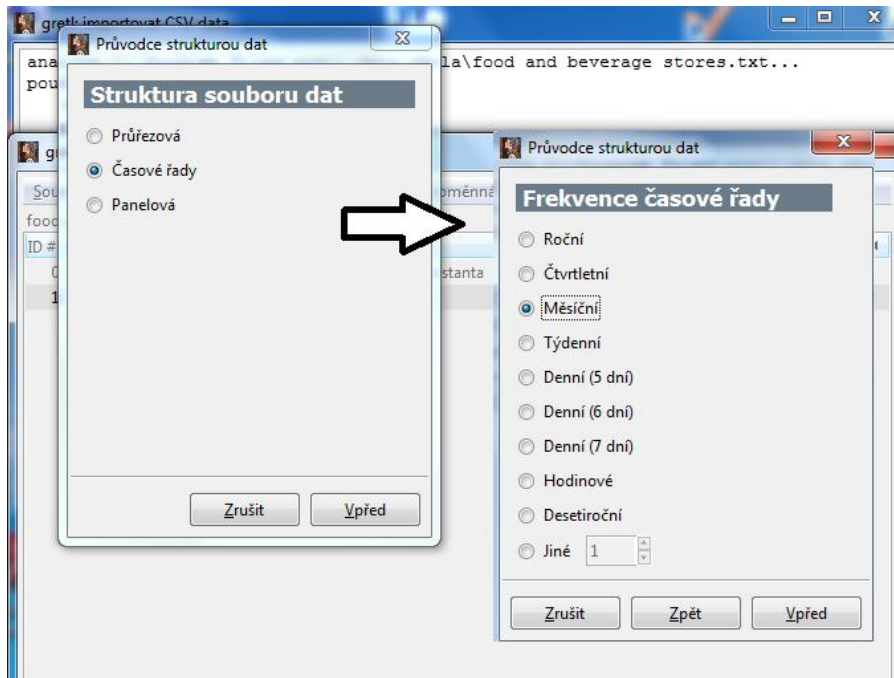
gretl: importovat CSV data

ana la\food and beverage stores.txt...
pou

Průvodce strukturou dat

Struktura souboru dat

Průřezová

Časové řady

Panelová

Zrušit

Vpřed

g

Sou

food

ID #

0

1

proměnná

konstanta

Průvodce strukturou dat

Frekvence časové řady

Roční

Čtvrtletní

Měsíční

Týdenní

Denní (5 dní)

Denní (6 dní)

Denní (7 dní)

Hodinové

Desetiroční

Jiné 1

Zrušit

Zpět

Vpřed